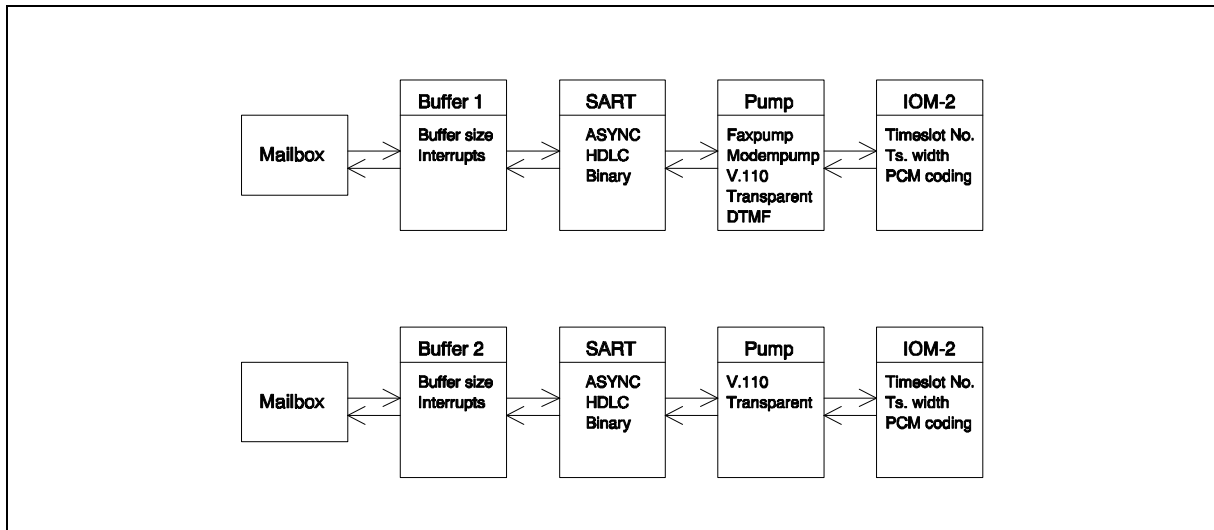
Mailbox

Buffer 1
Buffer size
Interrupts

SART
ASYNC
HDLC
Binary

Pump
Faxpump
Modempump
V.110
Transparent
DTMF

IOM-2
Timeslot No.
Ts. width
PCM coding

Mailbox

Buffer 2
Buffer size
Interrupts

SART
ASYNC
HDLC
Binary

Pump
V.110
Transparent

IOM-2
Timeslot No.
Ts. width
PCM coding